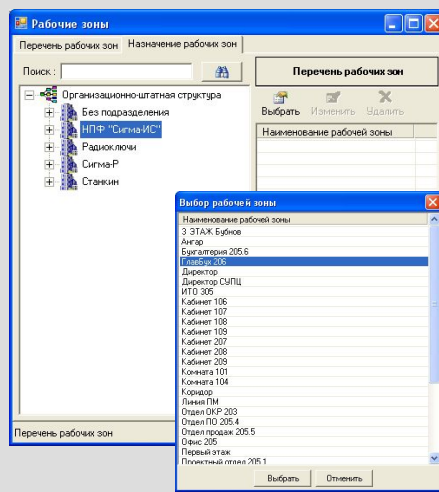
Рабочие зоны

Перечень рабочих зон | Назначение рабочих зон

Поиск :

Организационно-штатная структура
Без подразделения
НПФ "Сигма-ИС"
Радиоключи
Сигма-Р
Станкин

Перечень рабочих зон

Выбрать | Изменить | Удалить

Наименование рабочей зоны

Перечень рабочих зон

Выбор рабочей зоны

Наименование рабочей зоны
3 ЭТАЖ Бубнов
Ангар
Бухгалтерия 205.6
ГлавБух 206
Директор
Директор СУПЦ
ИТО 305
Кабинет 106
Кабинет 107
Кабинет 108
Кабинет 109
Кабинет 207
Кабинет 208
Кабинет 209
Комната 101
Комната 104
Коридор
Линия ПМ
Отдел ОКР 203
Отдел ПО 205.4
Отдел продаж 205.5
Офис 205
Первый этаж
Проектный отдел 205.1

Выбрать | Отменить